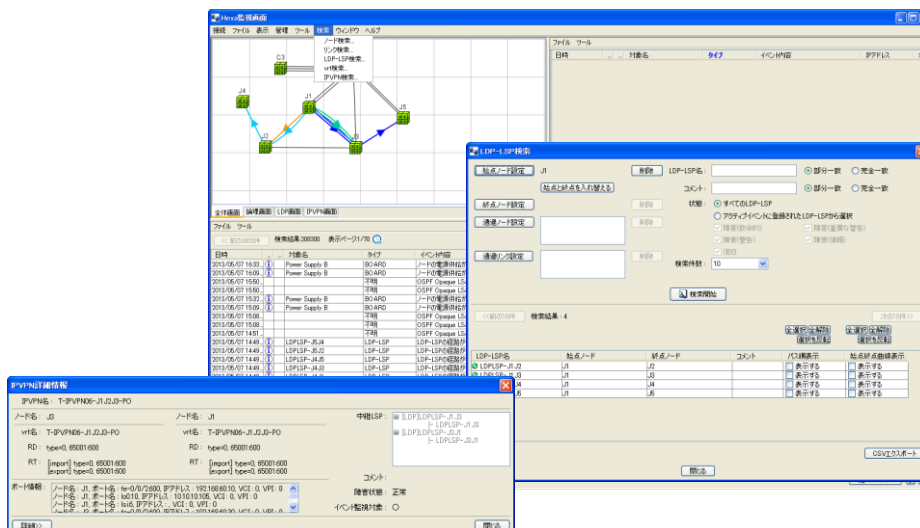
Hexa監視画面

接続 ファイル 表示 管理 ツール 検索 ウィンドウ ヘルプ

ノード検索...
リンク検索...
LDP-LSP検索...
vrf検索...
IPVPN検索...

C3
J4
J1
J5
J2
J3

全体画面 論理画面 LDP画面 IPVPN画面

ファイル ツール

<<前の200件 検索結果:200300 表示ページ:1/70

| 日時 | | 対象名 | タイプ | イベント内容 |
|---|---|---|---|---|
| 2013/05/07 16:03 | | Power Supply B | BOARD | ノードの電源供給が |
| 2013/05/07 16:09 | | Power Supply B | BOARD | ノードの電源供給が |
| 2013/05/07 15:50 | | | 不明 | OSPF Opaque LS |
| 2013/05/07 15:50 | | | 不明 | OSPF Opaque LS |
| 2013/05/07 15:32 | | Power Supply B | BOARD | ノードの電源供給が |
| 2013/05/07 15:09 | | Power Supply B | BOARD | ノードの電源供給が |
| 2013/05/07 15:08 | | | 不明 | OSPF Opaque LS |
| 2013/05/07 15:08 | | | 不明 | OSPF Opaque LS |
| 2013/05/07 14:51 | | | 不明 | OSPF Opaque LS |
| 2013/05/07 14:49 | | LDPLSP-J5J4 | LDP-LSP | LDP-LSPの経路が |
| 2013/05/07 14:49 | | LDPLSP-J5J1 | LDP-LSP | LDP-LSPの経路が |
| 2013/05/07 14:49 | | LDPLSP-J4J5 | LDP-LSP | LDP-LSPの経路が |
| 2013/05/07 14:49 | | LDPLSP-J4J3 | LDP-LSP | LDP-LSPの経路が |

ファイル ツール

| 日時 | | 対象名 | タイプ | イベント内容 | IPアドレス |
|---|---|---|---|---|---|

LDP-LSP検索

始点ノード設定 J1
始点と終点を入れ替える
終点ノード設定
通過ノード設定
通過リンク設定
削除
削除
削除
削除
LDP-LSP名:
部分一致 完全一致
コメント:
部分一致 完全一致
状態: すべてのLDP-LSP
アクティブイベントに登録されたLDP-LSPから選択
障害(致命的) 障害(重度な警告)
障害(警告) 障害(情報)
正常
検索件数: 10
検索開始

<<前の10件 検索結果:4 次の10件>>
全選択/全解除 選択を反転
全選択/全解除 選択を反転

| LDP-LSP名 | 始点ノード | 終点ノード | コメント | パス構表示 | 始点終点曲線表示 |
|---|---|---|---|---|---|
| LDPLSP-J1J2 | J1 | J2 | | 表示する | 表示する |
| LDPLSP-J1J3 | J1 | J3 | | 表示する | 表示する |
| J4 | J1 | J4 | | 表示する | 表示する |
| J5 | J1 | J5 | | 表示する | 表示する |

CSVエクスポート
閉じる

IPVPN詳細情報

IPVPN名: T-IPVPN06-J1J2J3-PO

ノード名: J3
vrf名: T-IPVPN06-J1J2J3-PO
RD: type=0, 65001:600
RT: [import] type=0, 65001:600
[export] type=0, 65001:600

ノード名: J1
vrf名: T-IPVPN06-J1J2J3-PO
RD: type=0, 65001:600
RT: [import] type=0, 65001:600
[export] type=0, 65001:600

中継LSP:
[LDP]LDPLSP-J1J3
LDPLSP-J3J1
[LDP]LDPLSP-J3J1
LDPLSP-J1J3

コメント:
障害状態: 正常
イベント監視対象: ○

ポート情報: ノード名: J1, ポート名: fe-0/0/2.600, IPアドレス: 192.168.60.10, VCI: 0, VPI: 0
ノード名: J1, ポート名: lo0.10, IPアドレス: 10.10.10.105, VCI: 0, VPI: 0
ノード名: J1, ポート名: lsi.6, IPアドレス:, VCI: 0, VPI: 0

詳細>>
閉じる